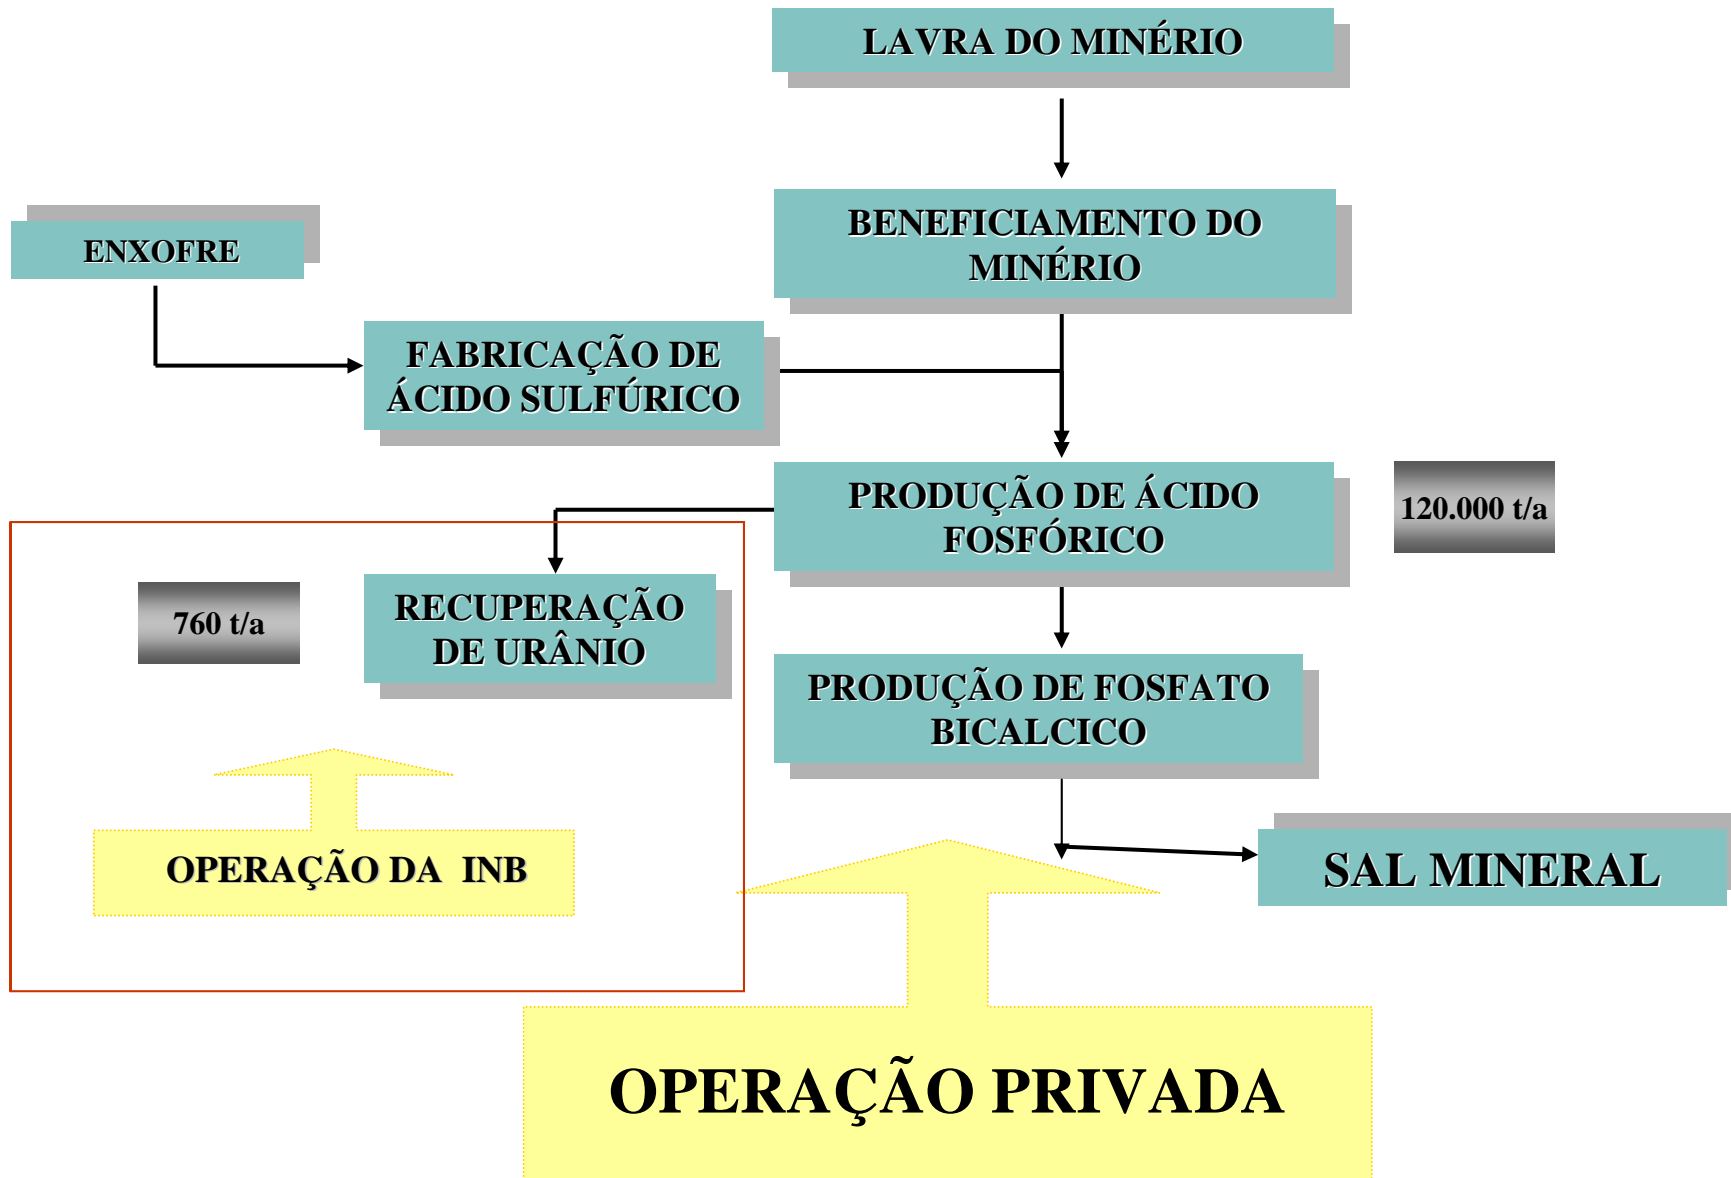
LAVRA DO MINÉRIO

ENXOFRE

BENEFICIAMENTO DO MINÉRIO

FABRICAÇÃO DE ÁCIDO SULFÚRICO

PRODUÇÃO DE ÁCIDO FOSFÓRICO

120.000 t/a

760 t/a

RECUPERAÇÃO DE URÂNIO

PRODUÇÃO DE FOSFATO BICALCICO

OPERAÇÃO DA INB

SAL MINERAL

OPERAÇÃO PRIVADA